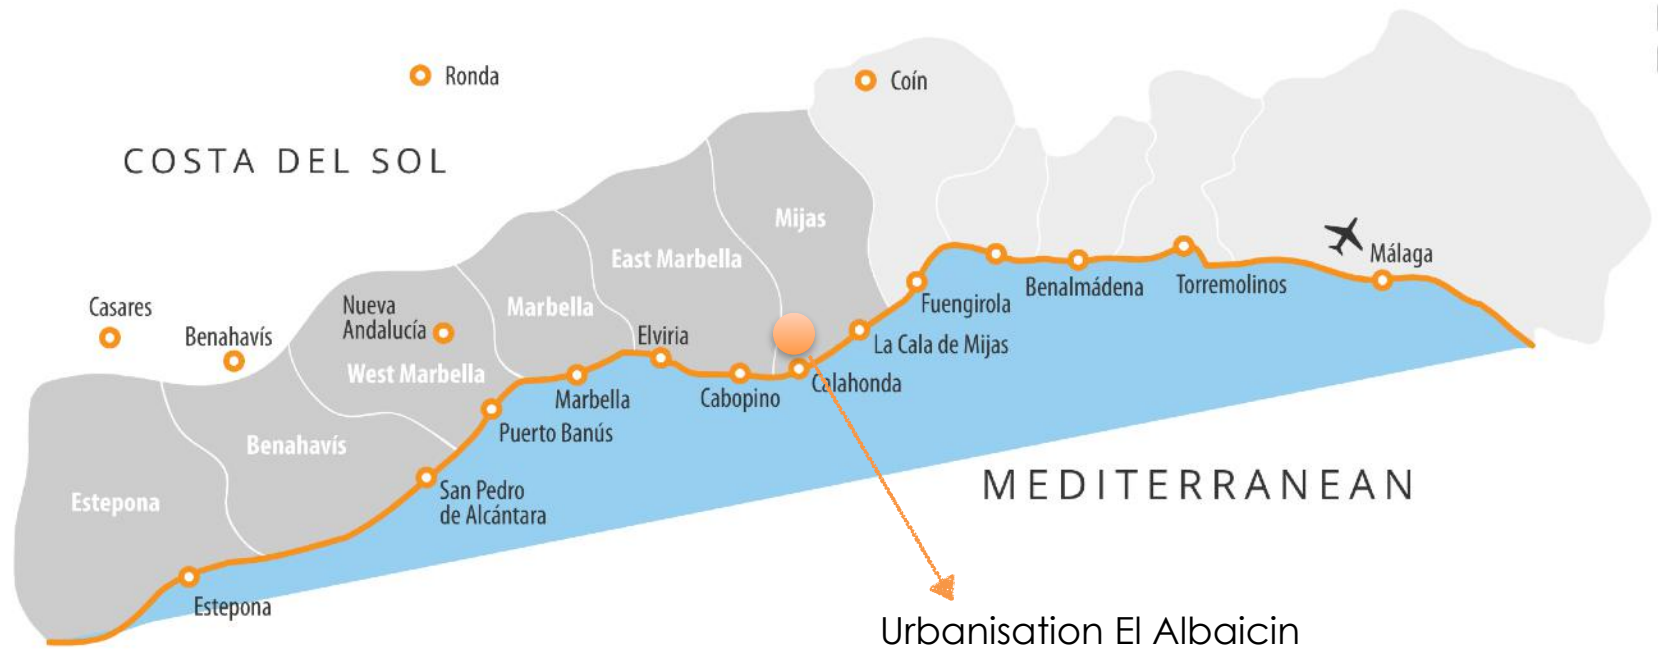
Ronda

Coín

COSTA DEL SOL

Mijas

East Marbella

Marbella

Casares

Benahavís

Nueva Andalucía

West Marbella

Elviria

Benahavís

Estepona

Fuengirola

Benalmádena

Torremolinos

Málaga

La Cala de Mijas

Calahonda

Cabopino

Marbella

Puerto Banús

San Pedro de Alcántara

Estepona

MEDITERRANEAN

Urbanisation El Albaicin